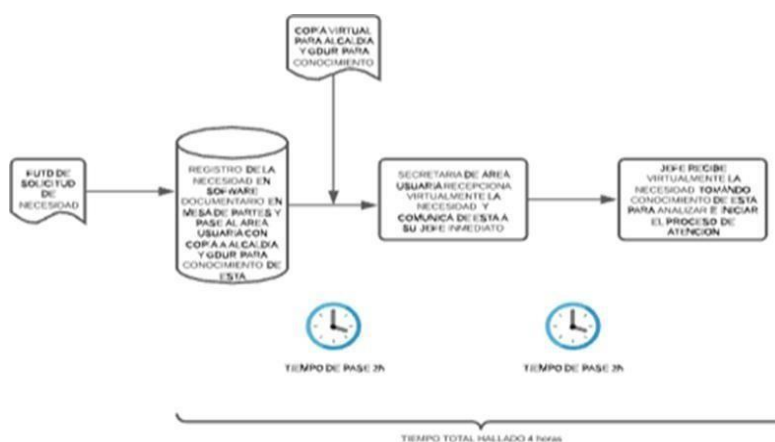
COPIA VIRTUAL PARA ALCALDIA Y GDUR PARA CONOCIMIENTO

FUTD DE SOLICITUD DE NECESIDAD

REGISTRO DE LA NECESIDAD EN SOFWARE DOCUMENTARIO EN MESA DE PARTES Y PASE AL AREA USUARIA CON COPIA A ALCALDIA Y GDUR PARA CONOCIMIENTO DE ESTA

SECRETARIA DE AREA USUARIA RECEPCIONA VIRTUALMENTE LA NECESIDAD Y COMUNICA DE ESTA A SU JEFE INMEDIATO

JEFE RECIBE VIRTUALMENTE LA NECESIDAD TOMANDO CONOCIMIENTO DE ESTA PARA ANALIZAR E INICIAR EL PROCESO DE ATENCION

TIEMPO DE PASE 2h

TIEMPO DE PASE 2h

TIEMPO TOTAL HALLADO 4 horas